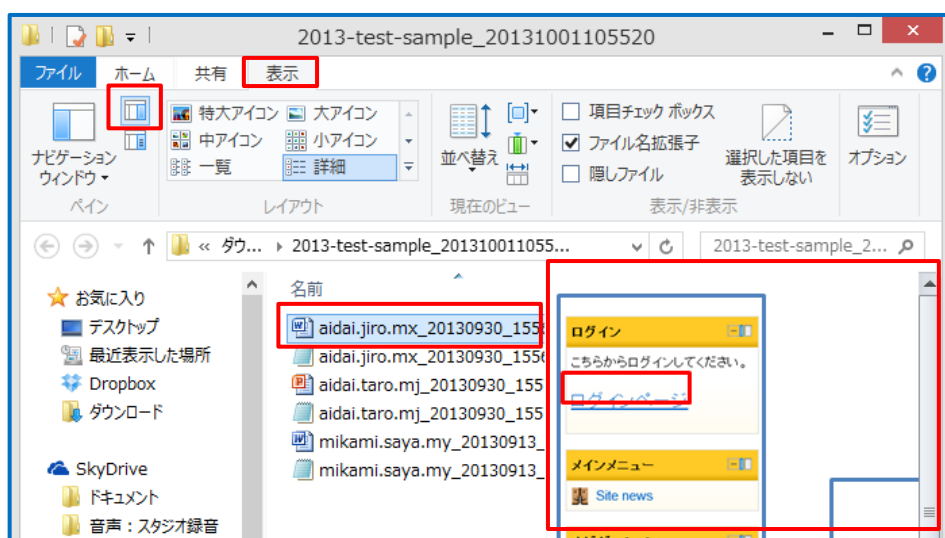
2013-test-sample_20131001105520

ファイル ホーム 共有 表示

ナビゲーション ウィンドウ

特大アイコン 大アイコン
中アイコン 小アイコン
一覧 詳細

並べ替え

項目チェック ボックス
ファイル名拡張子
隠しファイル

選択した項目を 表示しない

オプション

ペイン レイアウト 現在のビュー 表示/非表示

« ダウ... › 2013-test-sample_201310011055...

2013-test-sample_2...

お気に入り
デスクトップ
最近表示した場所
Dropbox
ダウンロード

SkyDrive
ドキュメント
音声：スタジオ録音

名前
aidai.jiro.mx_20130930_155
aidai.jiro.mx_20130930_155
aidai.taro.mj_20130930_155
aidai.taro.mj_20130930_155
mikami.saya.my_20130913_
mikami.saya.my_20130913_

ログイン
こちらからログインしてください。
ログインページ

メインメニュー
Site news